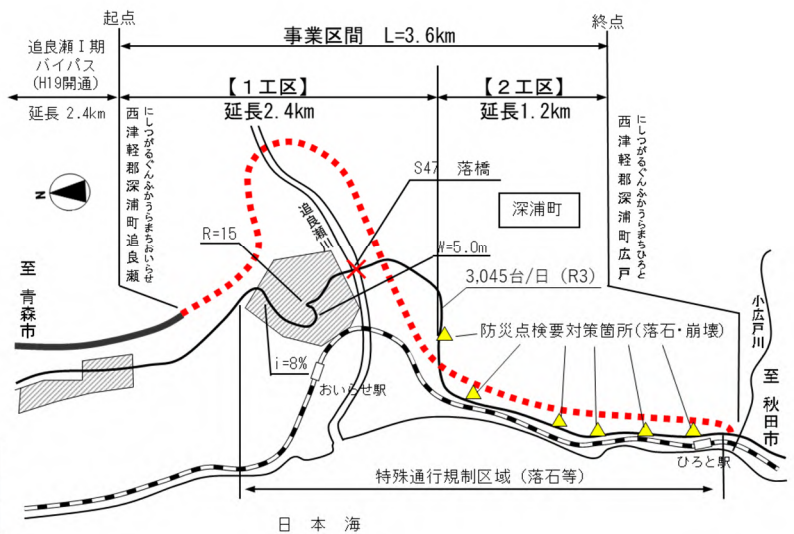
起点

終点

事業区間　L=3.6km

追良瀬Ⅰ期
バイパス
(H19開通)

延長 2.4km

【1工区】
延長2.4km

【2工区】
延長1.2km

にしつがるぐんふかうらまちおいらせ
西津軽郡深浦町追良瀬

にしつがるぐんふかうらまちひろと
西津軽郡深浦町広戸

N

S47　落橋

深浦町

追良瀬川

R=15

W=5.0m

3,045台/日（R3）

至
青森市

防災点検要対策箇所(落石・崩壊)

i=8%

おいらせ駅

小広戸川

至
秋田市

ひろと駅

特殊通行規制区域（落石等）

日　本　海